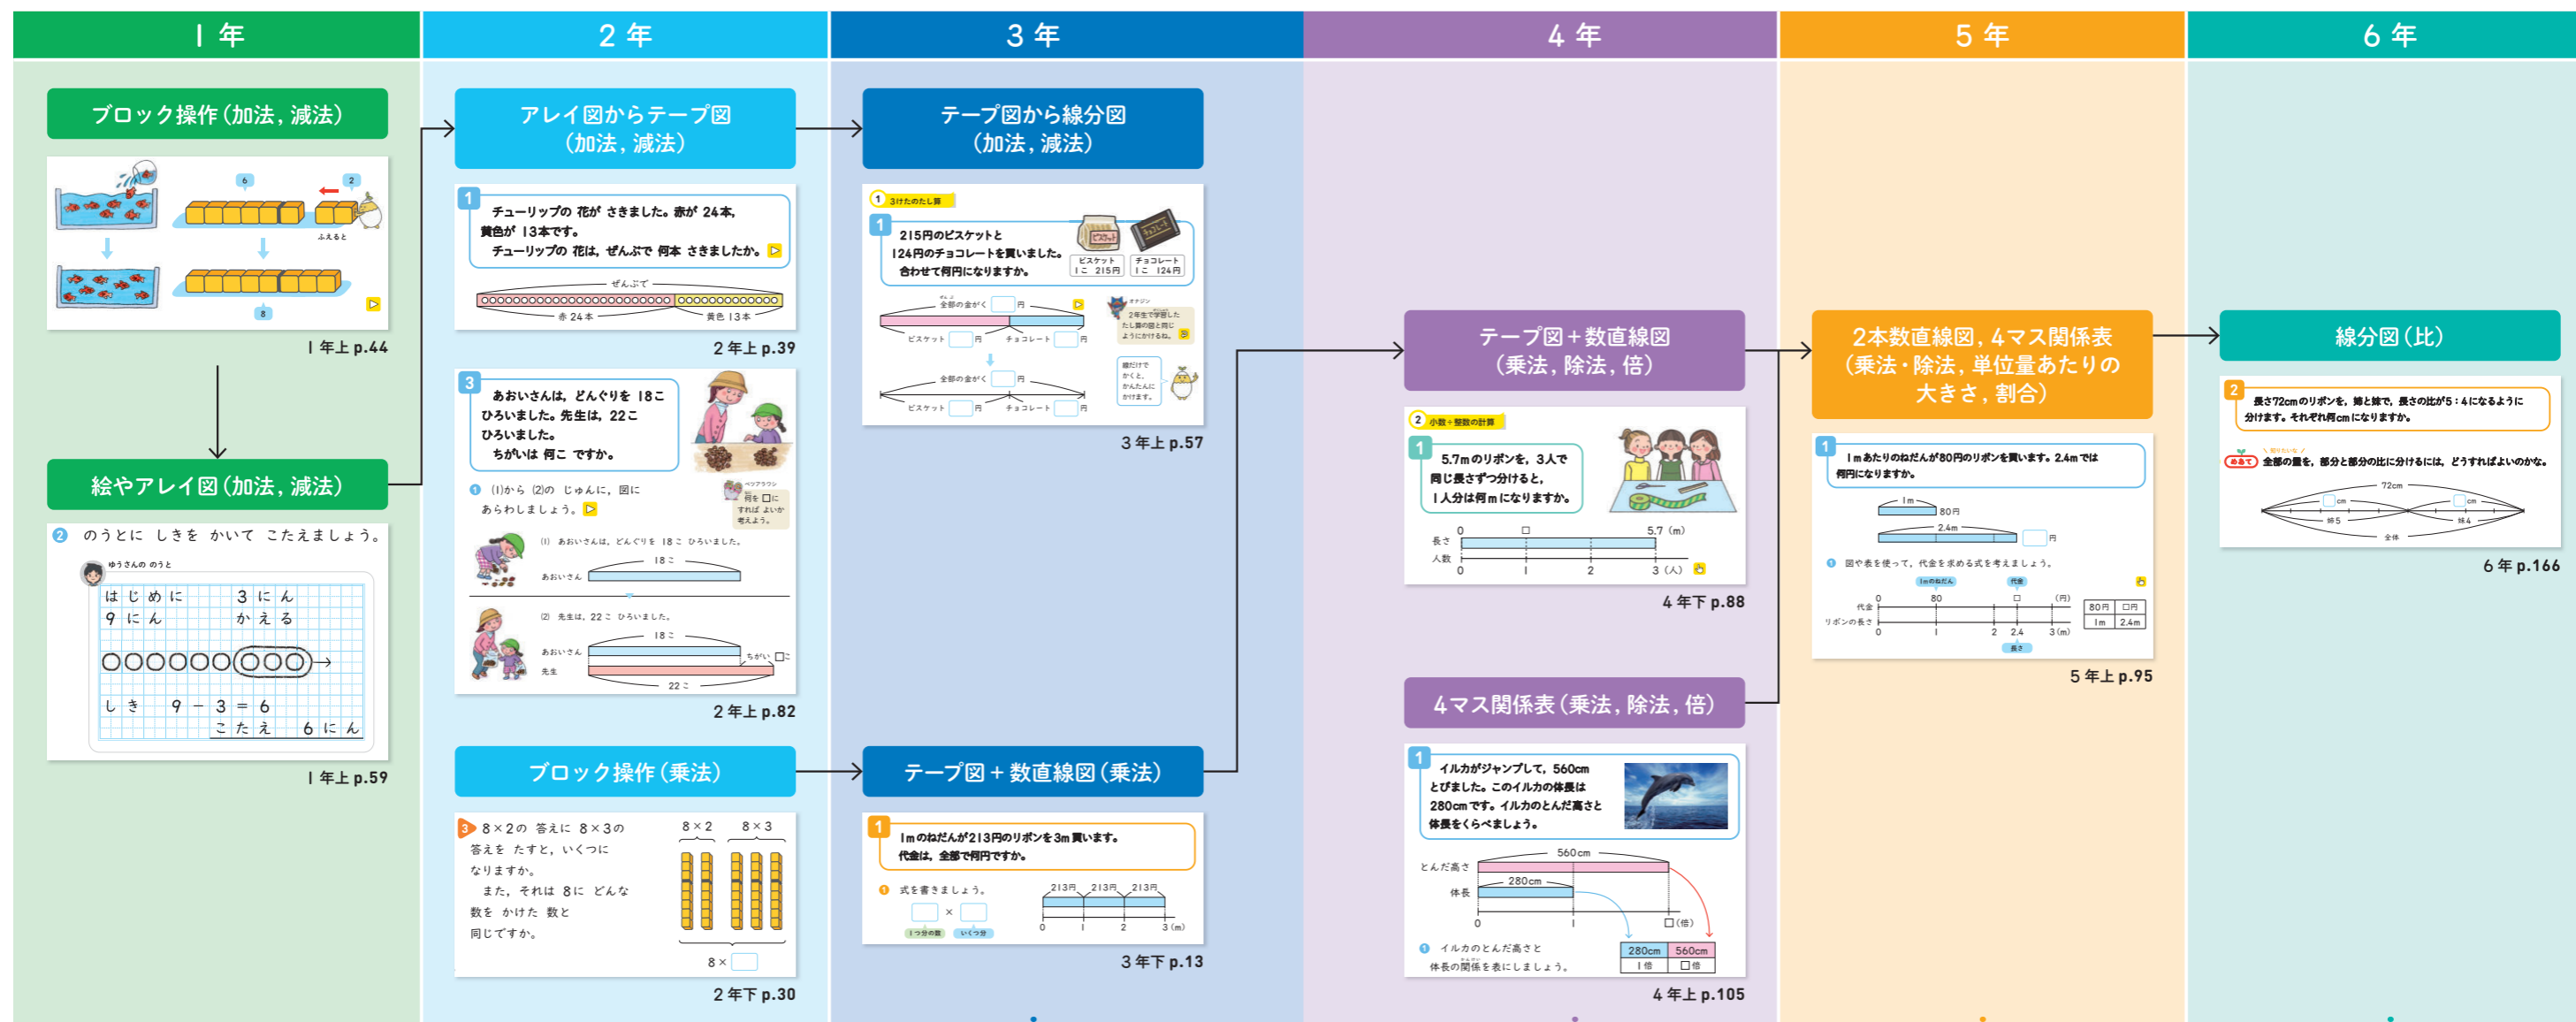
| 1 年 | 2 年 | 3 年 | 4 年 | 5 年 | 6 年 |
|---|---|---|---|---|---|

ブロック操作（加法，減法）

6 2

ふえると

8

1 年上 p.44

絵やアレイ図（加法，減法）

2 のうとに しきを かいて こたえましょう。

ゆうさんの のうと

はじめに 3にん
9にん かえる

しき 9 − 3 = 6
こたえ 6にん

1 年上 p.59

アレイ図からテープ図（加法，減法）

1 チューリップの 花が さきました。赤が 24本，黄色が 13本です。
チューリップの 花は，ぜんぶで 何本 さきましたか。

ぜんぶで
赤 24本 黄色 13本

2 年上 p.39

3 あおいさんは，どんぐりを 18こ ひろいました。先生は，22こ ひろいました。
ちがいは 何こ ですか。

1 (1)から (2)の じゅんに，図に あらわしましょう。

何を □に すれば よいか 考えよう。

(1) あおいさんは，どんぐりを 18こ ひろいました。
18こ
あおいさん

(2) 先生は，22こ ひろいました。
18こ
あおいさん
先生
ちがい □こ
22こ

2 年上 p.82

ブロック操作（乗法）

3 8×2の 答えに 8×3の 答えを たすと，いくつに なりますか。
また，それは 8に どんな 数を かけた 数と 同じですか。

8×2 8×3

8×

2 年下 p.30

テープ図から線分図（加法，減法）

1 3けたのたし算

1 215円のビスケットと 124円のチョコレートを買いました。
合わせて何円になりますか。

ビスケット 1こ 215円
チョコレート 1こ 124円

全部の金がく 円
ビスケット 円 チョコレート 円

2年生で学習したたし算の図と同じようにかけるね。

線だけでかくと，かんたんにかけます。

全部の金がく 円
ビスケット 円 チョコレート 円

3 年上 p.57

テープ図＋数直線図（乗法）

1 1mのねだんが213円のリボンを3m買います。
代金は，全部で何円ですか。

1 式を書きましょう。
× 
1つ分の数 いくつ分

213円 213円 213円
0 1 2 3 (m)

3 年下 p.13

テープ図＋数直線図（乗法，除法，倍）

2 小数÷整数の計算

1 5.7mのリボンを，3人で同じ長さずつ分けると，1人分は何mになりますか。

0 □ 5.7 (m)
長さ
人数
0 1 2 3 (人)

4 年下 p.88

4マス関係表（乗法，除法，倍）

1 イルカがジャンプして，560cmとびました。このイルカの体長は280cmです。イルカのとんだ高さと体長をくらべましょう。

560cm
とんだ高さ
280cm
体長
0 1 □(倍)

1 イルカのとんだ高さと体長の関係を表にしましょう。

| 280cm | 560cm |
|---|---|
| 1倍 | □倍 |

4 年上 p.105

2本数直線図，4マス関係表（乗法・除法，単位量あたりの大きさ，割合）

1 1mあたりのねだんが80円のリボンを買います。2.4mでは何円になりますか。

1m 80円
2.4m 円

1 図や表を使って，代金を求める式を考えましょう。

1mのねだん 代金
代金 0 80 □ (円)
リボンの長さ 0 1 2 2.4 3(m)
長さ

| 80円 | □円 |
|---|---|
| 1m | 2.4m |

5 年上 p.95

線分図（比）

2 長さ72cmのリボンを，姉と妹で，長さの比が5：4になるように分けます。それぞれ何cmになりますか。

めあて 全部の量を，部分と部分の比に分けるには，どうすればよいのかな。

72cm
cm cm
姉5 妹4
全体

6 年 p.166